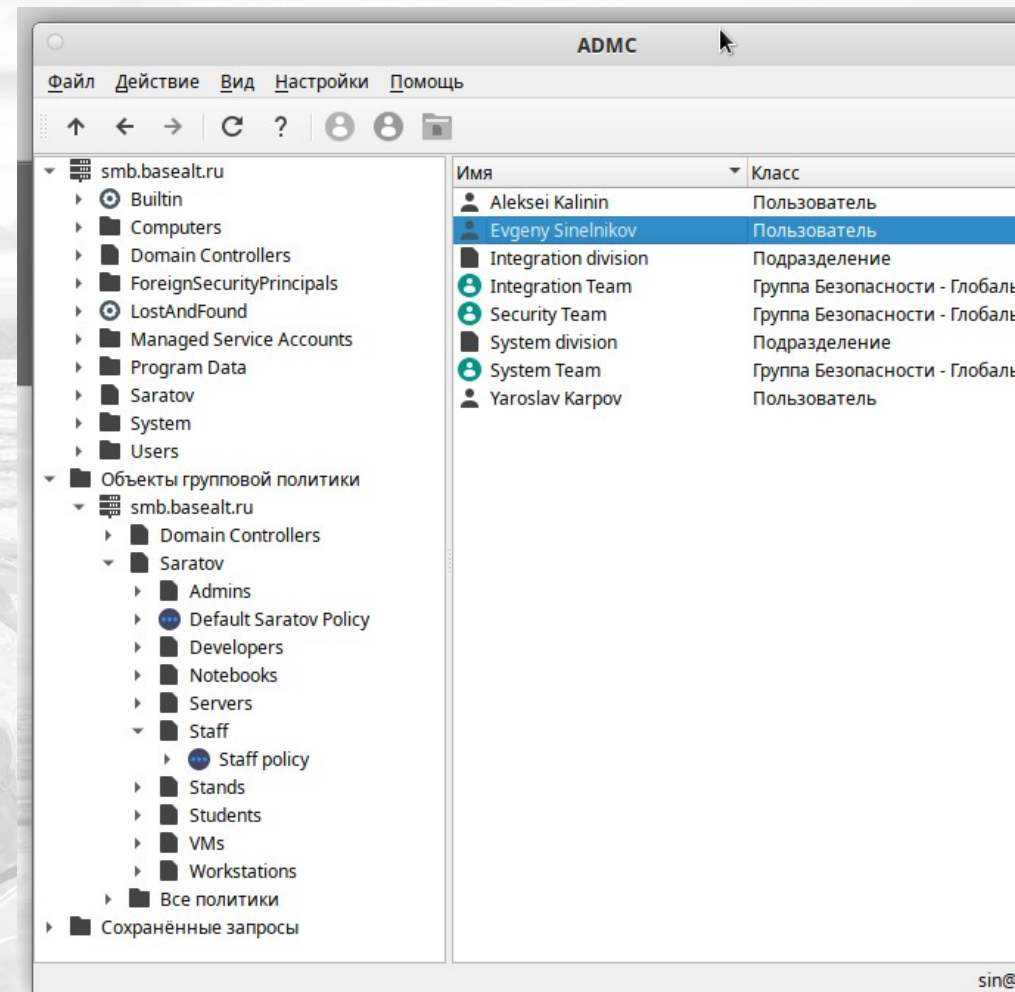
ADMC

Файл Действие Вид Настройки Помощь

smb.basealt.ru
Builtin
Computers
Domain Controllers
ForeignSecurityPrincipals
LostAndFound
Managed Service Accounts
Program Data
Saratov
System
Users
Объекты групповой политики
smb.basealt.ru
Domain Controllers
Saratov
Admins
Default Saratov Policy
Developers
Notebooks
Servers
Staff
Staff policy
Stands
Students
VMs
Workstations
Все политики
Сохранённые запросы

| Имя | Класс |
|---|---|
| Aleksei Kalinin | Пользователь |
| Evgeny Sinelnikov | Пользователь |
| Integration division | Подразделение |
| Integration Team | Группа Безопасности - Глобаль |
| Security Team | Группа Безопасности - Глобаль |
| System division | Подразделение |
| System Team | Группа Безопасности - Глобаль |
| Yaroslav Karpov | Пользователь |

sin@